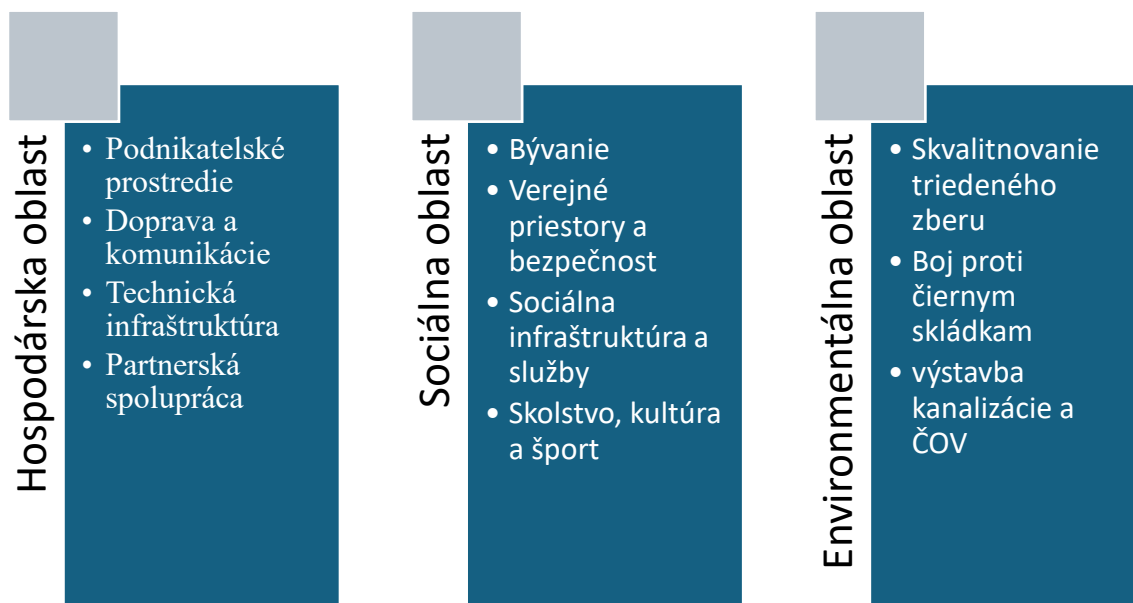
Hospodárska oblast

- Podnikatelské prostredie
- Doprava a komunikácie
- Technická infraštruktúra
- Partnerská spolupráca

Sociálna oblast

- Bývanie
- Verejné priestory a bezpečnost
- Sociálna infraštruktúra a služby
- Skolstvo, kultúra a šport

Environmentálna oblast

- Skvalitnovanie triedeného zberu
- Boj proti čiernym skládkam
- výstavba kanalizácie a ČOV